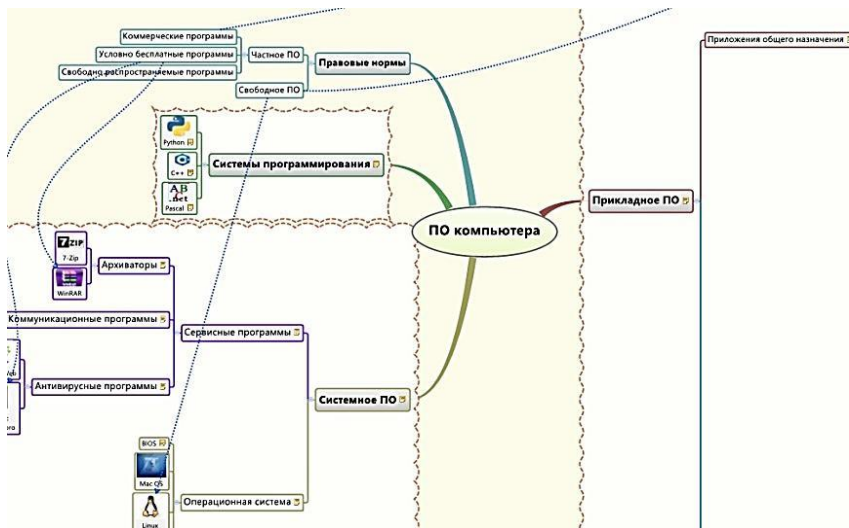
Коммерческие программы
Условно бесплатные программы
Частное ПО
Правовые нормы
Свободно распространяемые программы
Свободное ПО

Python
C++
AB .net
Pascal
Системы программирования

ПО компьютера

Прикладное ПО
Приложения общего назначения

7-ZIP
7-Zip
WinRAR
Архиваторы
Коммуникационные программы
Сервисные программы
Антивирусные программы
Системное ПО
BIOS
Mac OS
Операционная система
Linux